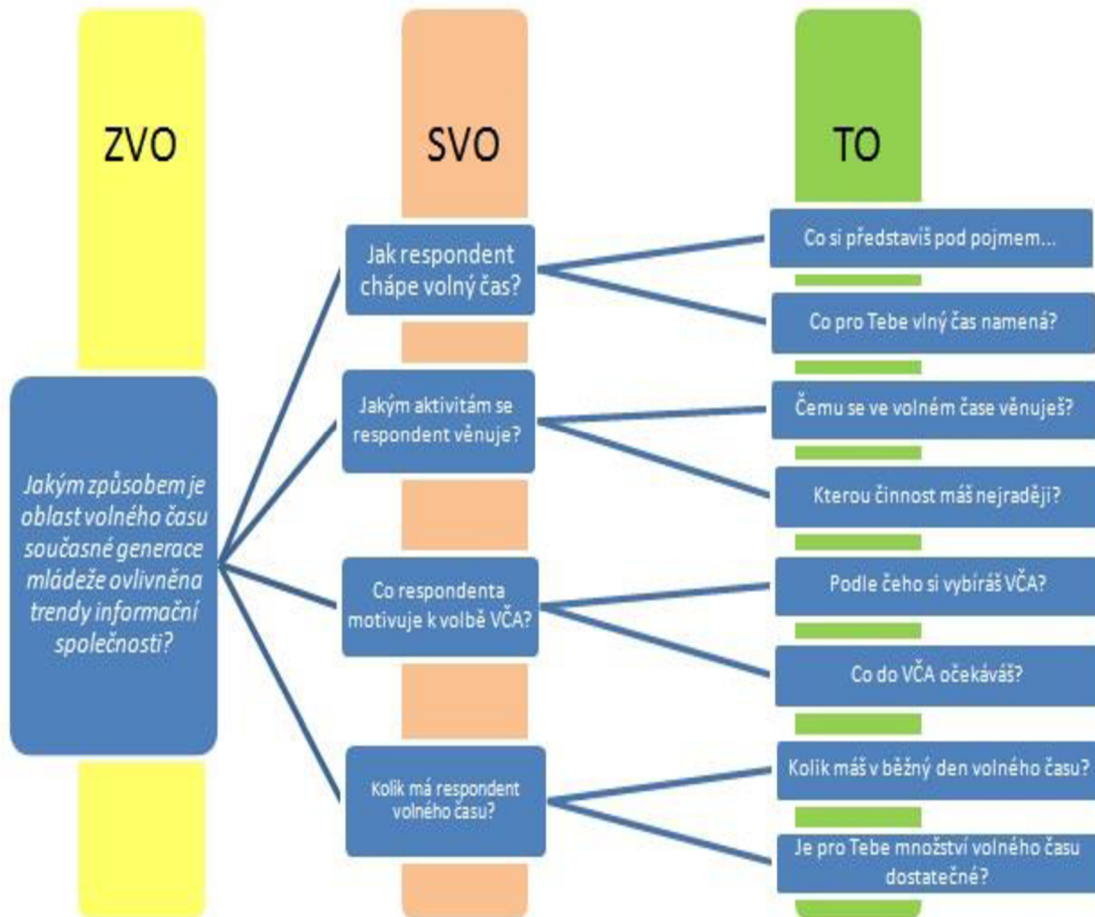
ZVO

SVO

TO

Jakým způsobem je oblast volného času současné generace mládeže ovlivněna trendy informační společnosti?

Jak respondent chápe volný čas?

Co si představíš pod pojmem...

Co pro Tebe vlný čas namená?

Jakým aktivitám se respondent věnuje?

Čemu se ve volném čase věnuješ?

Kterou činnost máš nejraději?

Co respondenta motivuje k volbě VČA?

Podle čeho si vybíráš VČA?

Co do VČA očekáváš?

Kolik má respondent volného času?

Kolik máš v běžný den volného času?

Je pro Tebe množství volného času dostatečné?